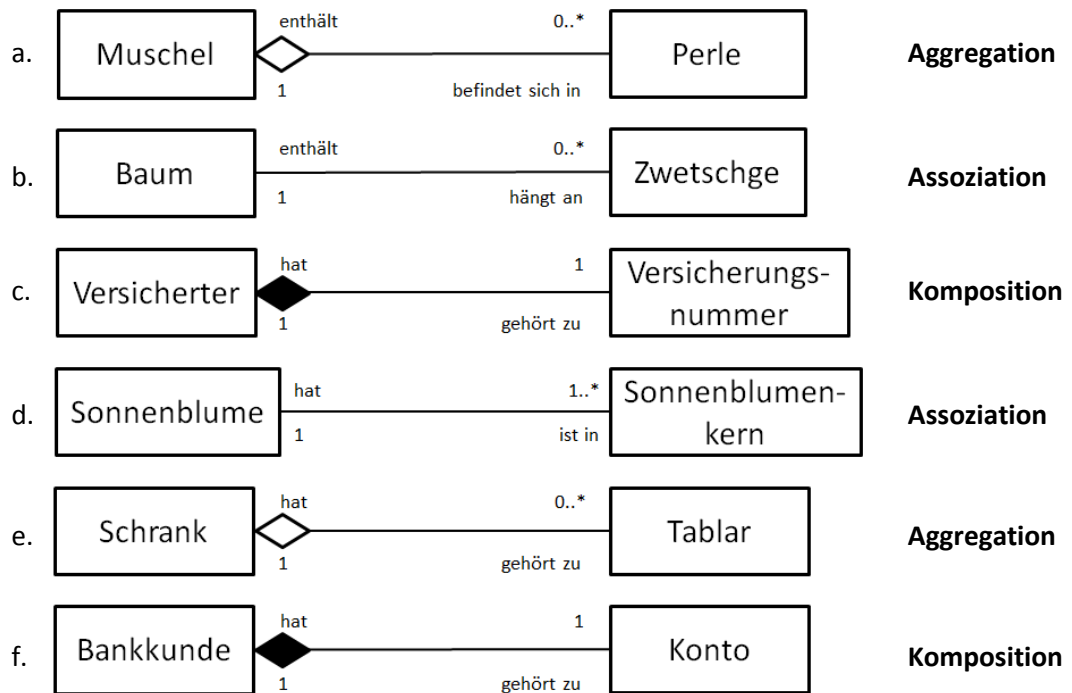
a. Muschel enthält 1 0..* befindet sich in Perle **Aggregation**

b. Baum enthält 1 0..* hängt an Zwetschge **Assoziation**

c. Versicherter hat 1 1 gehört zu Versicherungsnummer **Komposition**

d. Sonnenblume hat 1 1..* ist in Sonnenblumenkern **Assoziation**

e. Schrank hat 1 0..* gehört zu Tablar **Aggregation**

f. Bankkunde hat 1 1 gehört zu Konto **Komposition**